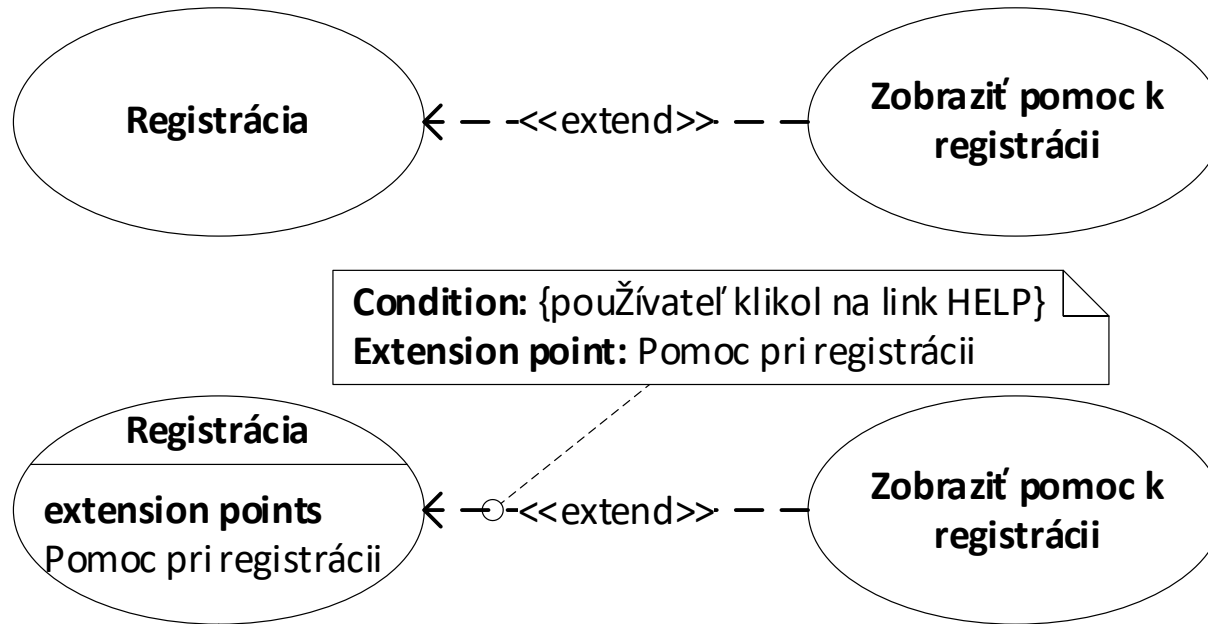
Registrácia

<<extend>>

Zobraziť pomoc k registrácii

Condition: {posÍvateľ klikol na link HELP}
Extension point: Pomoc pri registrácii

Registrácia

extension points
Pomoc pri registrácii

<<extend>>

Zobraziť pomoc k registrácii